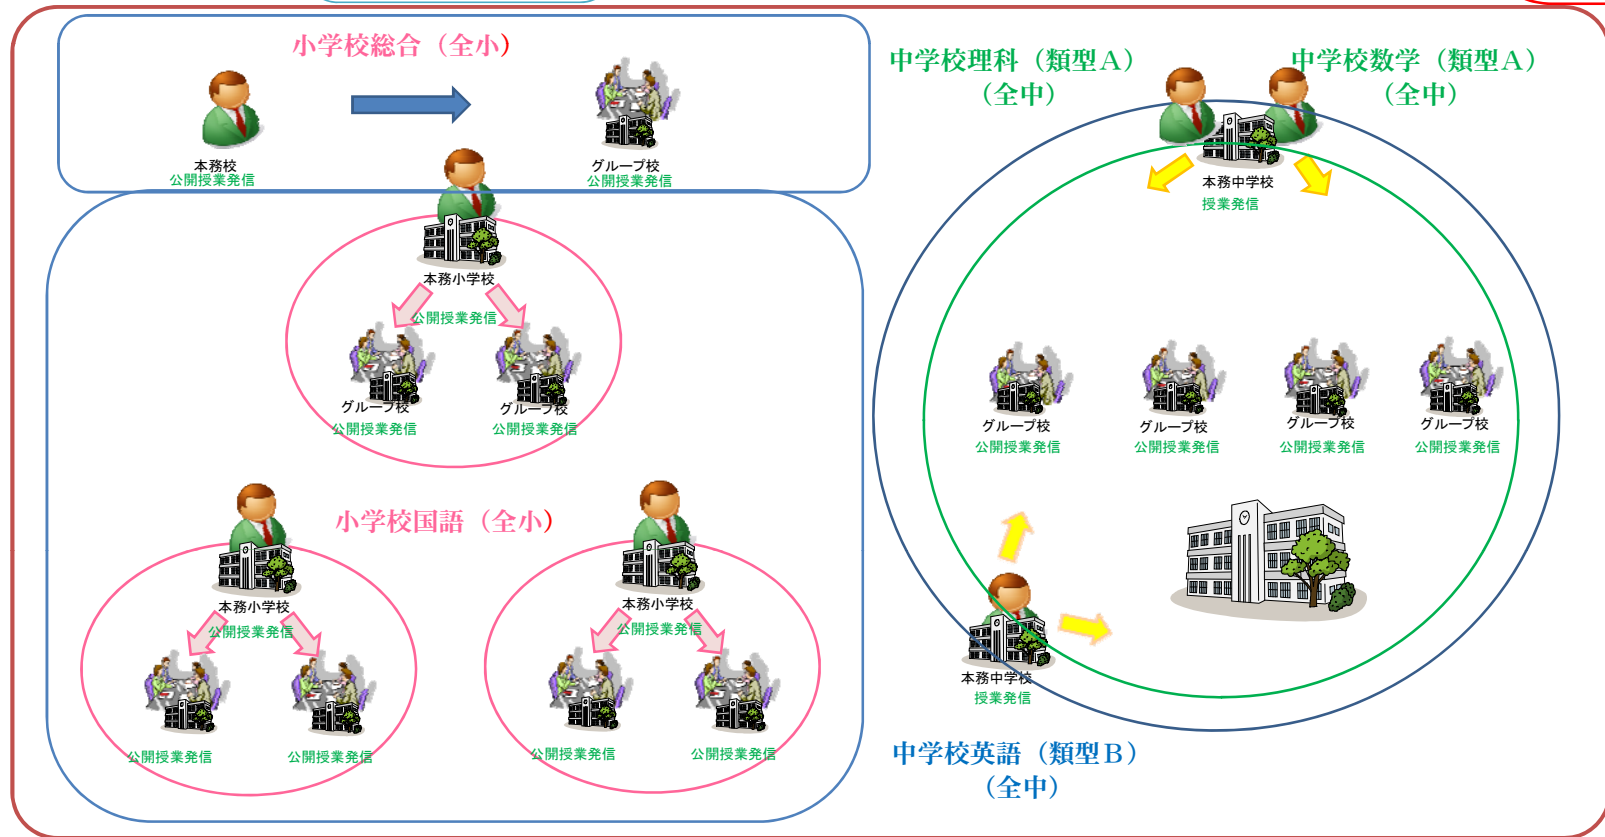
小学校総合（全小）

本務校
公開授業発信

グループ校
公開授業発信

本務小学校
公開授業発信

グループ校
公開授業発信

グループ校
公開授業発信

小学校国語（全小）

本務小学校
公開授業発信

公開授業発信

公開授業発信

本務小学校
公開授業発信

公開授業発信

公開授業発信

中学校理科（類型Ａ）
（全中）

中学校数学（類型Ａ）
（全中）

本務中学校
授業発信

グループ校
公開授業発信

グループ校
公開授業発信

グループ校
公開授業発信

グループ校
公開授業発信

本務中学校
授業発信

中学校英語（類型Ｂ）
（全中）